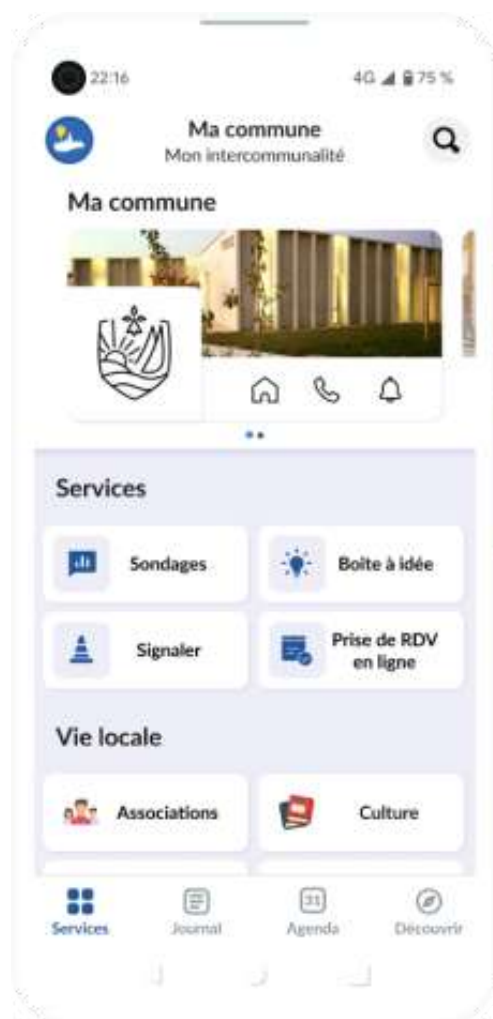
22:16

4G 75 %

Ma commune
Mon intercommunalité

Ma commune

Services

Sondages

Boite à idée

Signaler

Prise de RDV en ligne

Vie locale

Associations

Culture

Services

Journal

31

Agenda

Découvrir